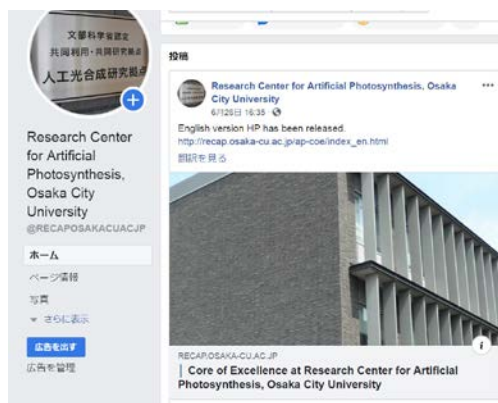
文部科学省認定
共同利用・共同研究拠点
人工光合成研究拠点

Research Center for Artificial Photosynthesis, Osaka City University
@RECAPOSAKACUACJP

ホーム
ページ情報
写真
▼ さらに表示

広告を出す
広告を管理

投稿

Research Center for Artificial Photosynthesis, Osaka City University
6月26日 16:35

English version HP has been released.
http://recap.osaka-cu.ac.jp/ap-coe/index_en.html
翻訳を見る

RECAP.OSAKA-CU.AC.JP
Core of Excellence at Research Center for Artificial Photosynthesis, Osaka City University